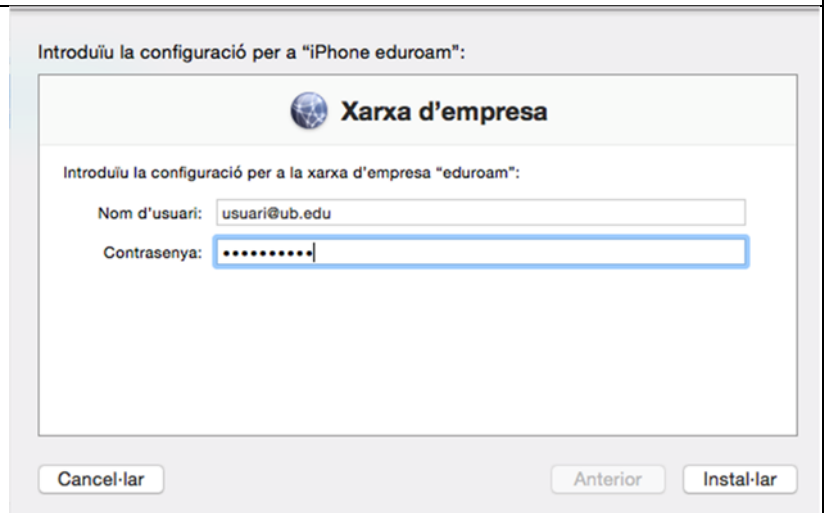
Introduïu la configuració per a "iPhone eduroam":

Xarxa d'empresa

Introduïu la configuració per a la xarxa d'empresa "eduroam":

Nom d'usuari: usuari@ub.edu

Contrasenya: ••••••••••

Cancel·lar

Anterior

Instal·lar